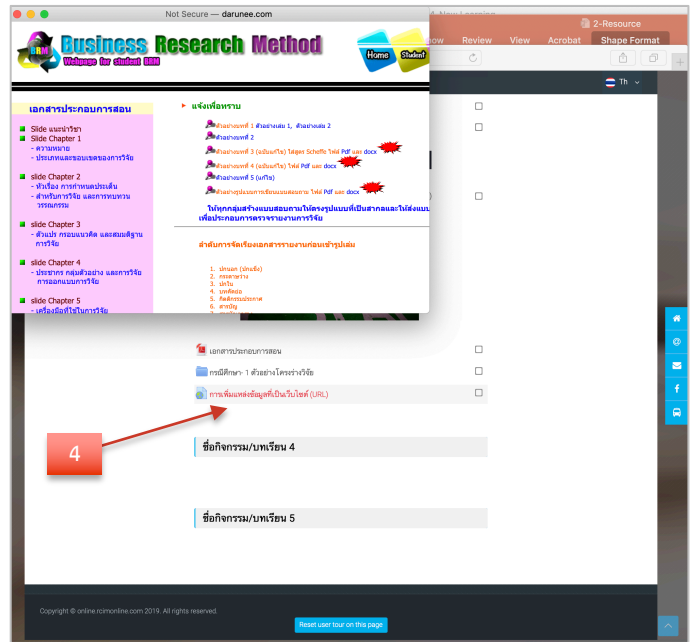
Not Secure — darunee.com

Business Research Method
Webpage for student BRM

Home Student

New Learning
2-Resource
iew Review View Acrobat Shape Format

Th

เอกสารประกอบการสอน

Slide แนะนำวิชา
Slide Chapter 1
- ความหมาย
- ประเภทและขอบเขตของการวิจัย

Slide Chapter 2
- หัวเรื่อง การกำหนดประเด็น
- สำหรับการวิจัย และการทบทวนวรรณกรรม

slide Chapter 3
- ตัวแปร กรอบแนวคิด และสมมติฐานการวิจัย

slide Chapter 4
- ประชากร กลุ่มตัวอย่าง และการวิจัยการออกแบบการวิจัย

slide Chapter 5
- เครื่องมือที่ใช้ในการวิจัย

แจ้งเพื่อทราบ

ตัวอย่างบทที่ 1 ตัวอย่างเล่ม 1, ตัวอย่างเล่ม 2
ตัวอย่างบทที่ 2
ตัวอย่างบทที่ 3 (ฉบับแก้ไข) ใส่สูตร Scheffe ไฟล์ Pdf และ docx
ตัวอย่างบทที่ 4 (ฉบับแก้ไข) ไฟล์ Pdf และ docx
ตัวอย่างบทที่ 5 (แก้ไข)
ตัวอย่างรูปแบบการเขียนแบบสอบถาม ไฟล์ Pdf และ docx

ให้ทุกกลุ่มสร้างแบบสอบถามให้ตรงรูปแบบที่เป็นสากลและไม่ใส่แบบ เพื่อประกอบการตรวจรายงานการวิจัย

ลำดับการจัดเรียงเอกสารรายงานก่อนเข้ารูปเล่ม

1. ปกนอก (ปกแข็ง)
2. กระดาษว่าง
3. ปกใน
4. บทคัดย่อ
5. กิตติกรรมประกาศ
6. สารบัญ

เอกสารประกอบการสอน
กรณีศึกษา- 1 ตัวอย่างโครงร่างวิจัย
การเพิ่มแหล่งข้อมูลที่เป็นเว็บไซต์ (URL)

4

ชื่อกิจกรรม/บทเรียน 4

ชื่อกิจกรรม/บทเรียน 5

Copyright © online.rcimonline.com 2019. All rights reserved.

Reset user tour on this page